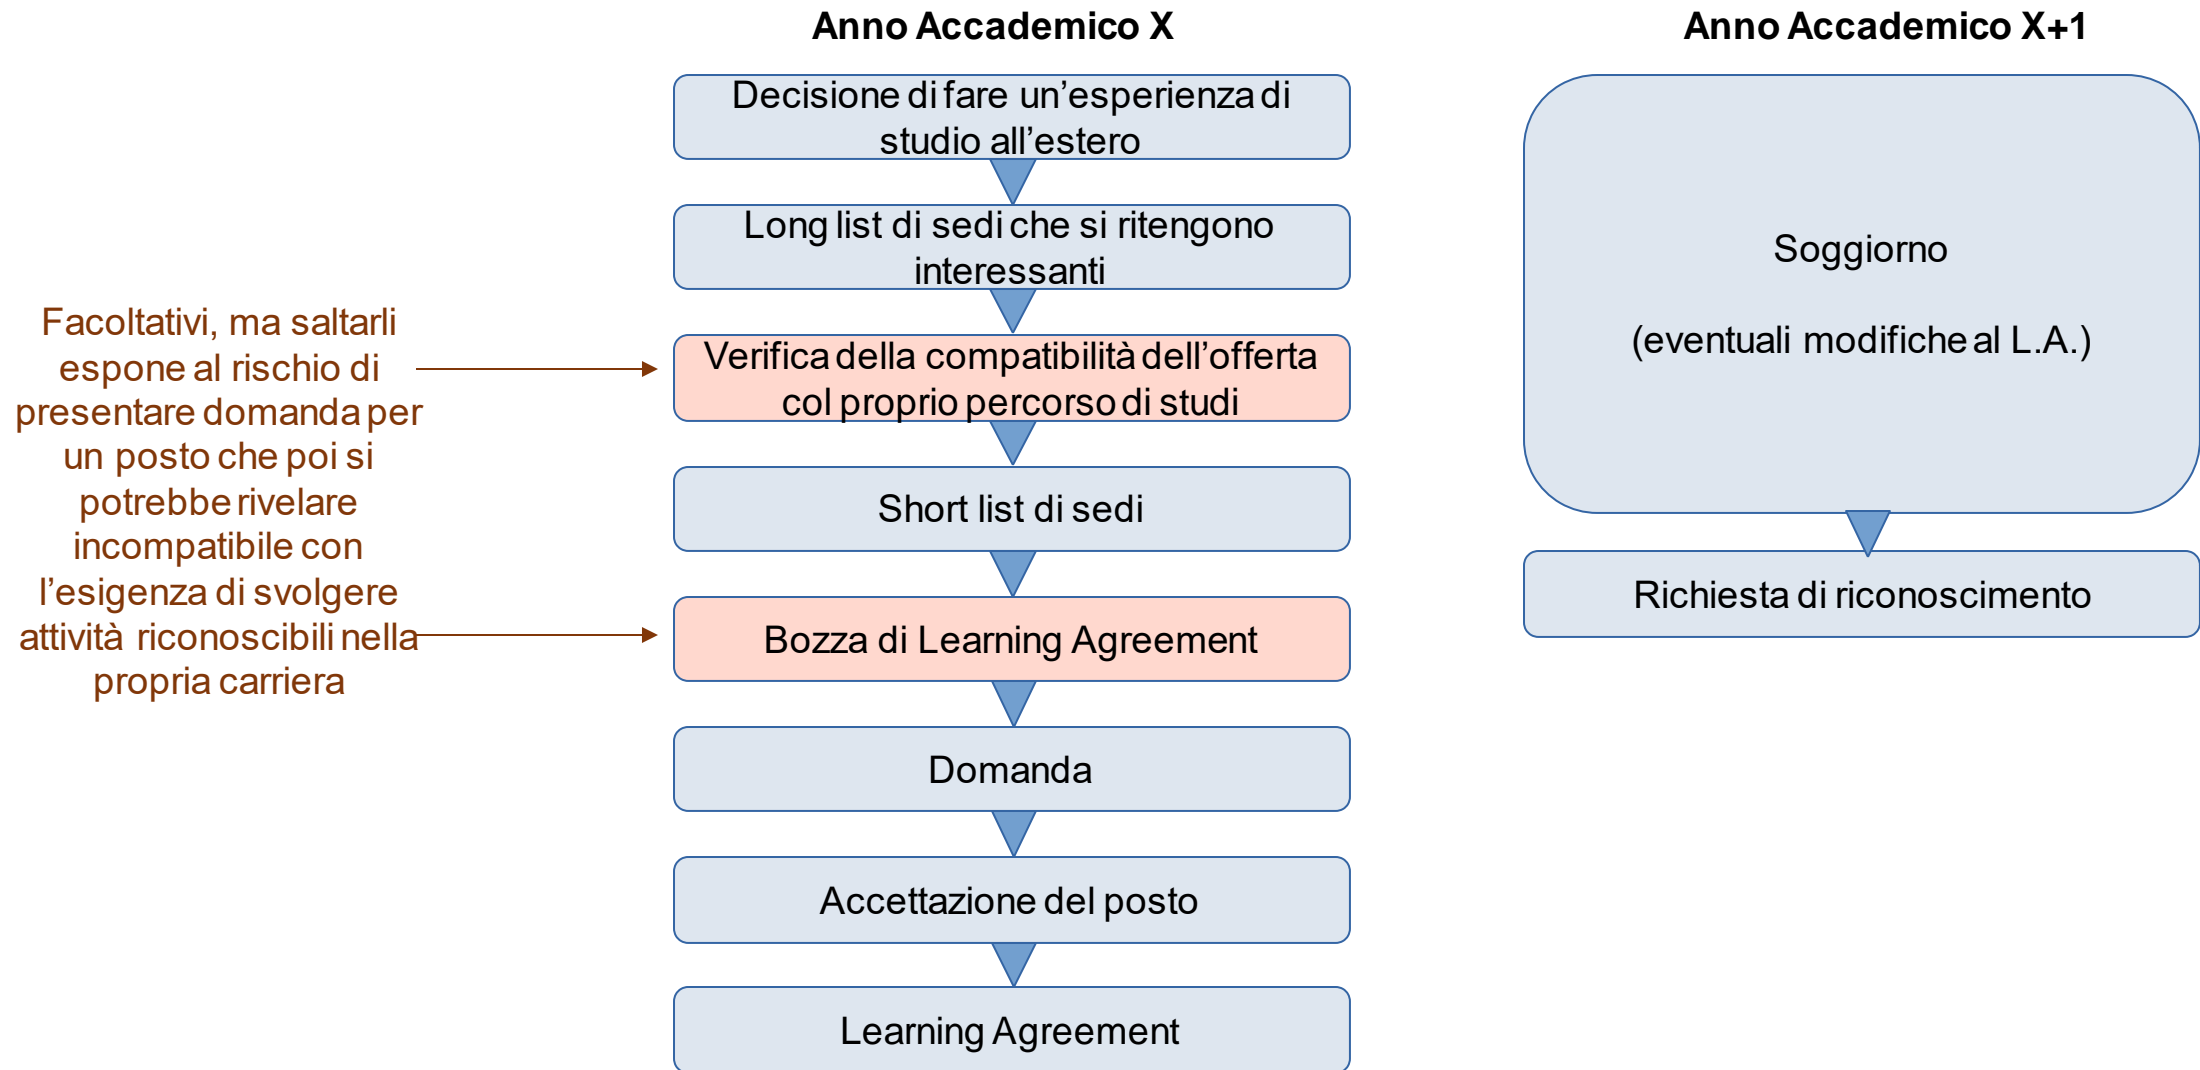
Anno Accademico X

Anno Accademico X+1

Decisione di fare un'esperienza di studio all'estero

Long list di sedi che si ritengono interessanti

Facoltativi, ma saltarli espone al rischio di presentare domanda per un posto che poi si potrebbe rivelare incompatibile con l'esigenza di svolgere attività riconoscibili nella propria carriera

Verifica della compatibilità dell'offerta col proprio percorso di studi

Short list di sedi

Bozza di Learning Agreement

Domanda

Accettazione del posto

Learning Agreement

Soggiorno

(eventuali modifiche al L.A.)

Richiesta di riconoscimento